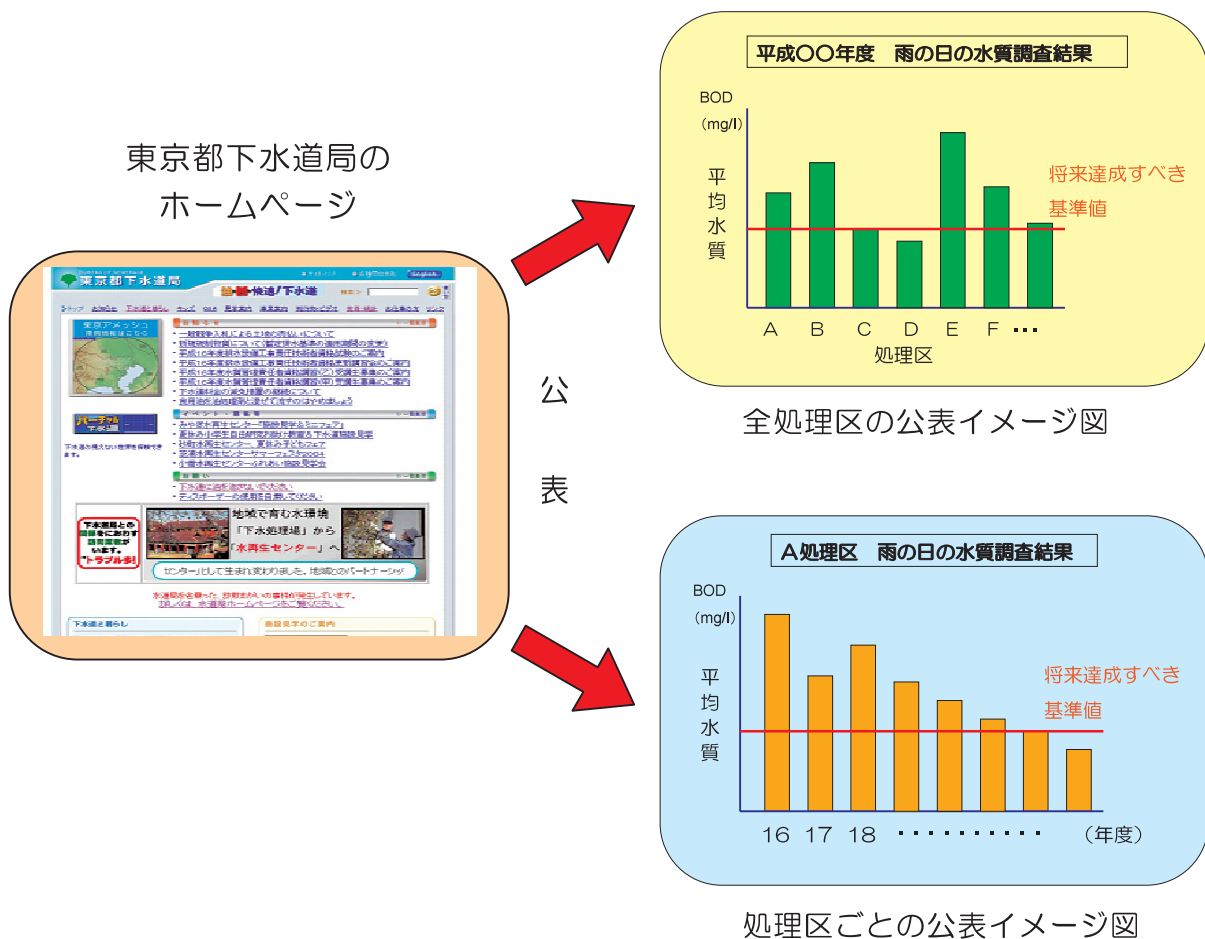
東京都下水道局のホームページ

東京都下水道局

地域で育む水環境
「下水処理場」から
「水再生センター」へ

センターとして生まれ変わりました。地域とのパートナーシップ

下水道局と
一緒に
ふれあう
"トラブル"

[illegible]

公

表

平成○○年度　雨の日の水質調査結果

BOD
(mg/l)

平
均
水
質

将来達成すべき
基準値

A　B　C　D　E　F・・・
処理区

全処理区の公表イメージ図

A処理区　雨の日の水質調査結果

BOD
(mg/l)

平
均
水
質

将来達成すべき
基準値

16　17　18　・・・・・・・・・・　(年度)

処理区ごとの公表イメージ図